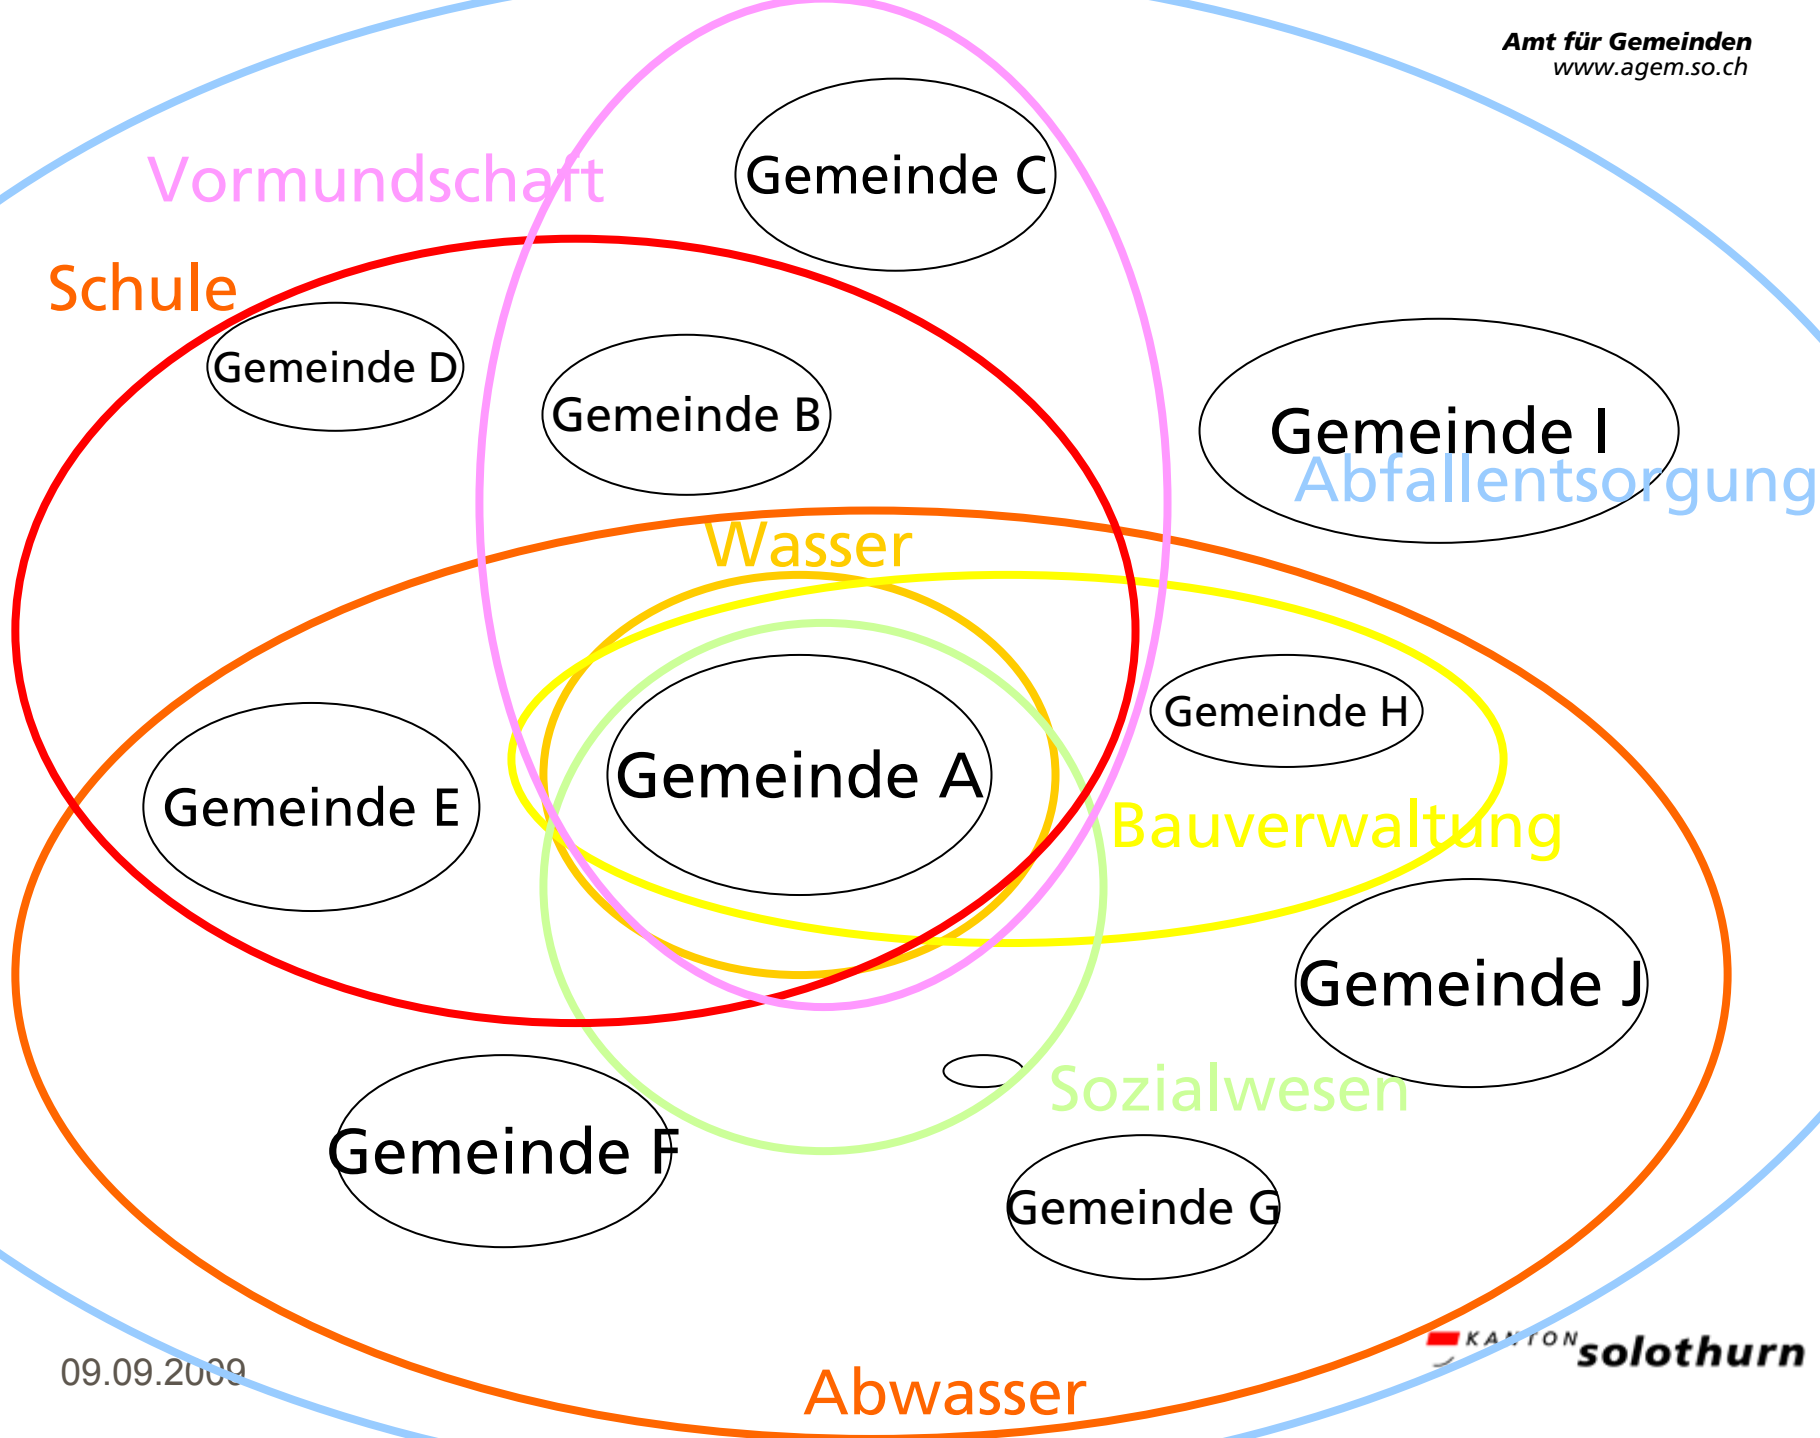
Amt für Gemeinden
www.agem.so.ch

Vormundschaft

Gemeinde C

Schule

Gemeinde D

Gemeinde B

Gemeinde I

Abfallentsorgung

Wasser

Gemeinde H

Gemeinde A

Gemeinde E

Bauverwaltung

Gemeinde J

Sozialwesen

Gemeinde F

Gemeinde G

09.09.2009

KANTON solothurn

Abwasser